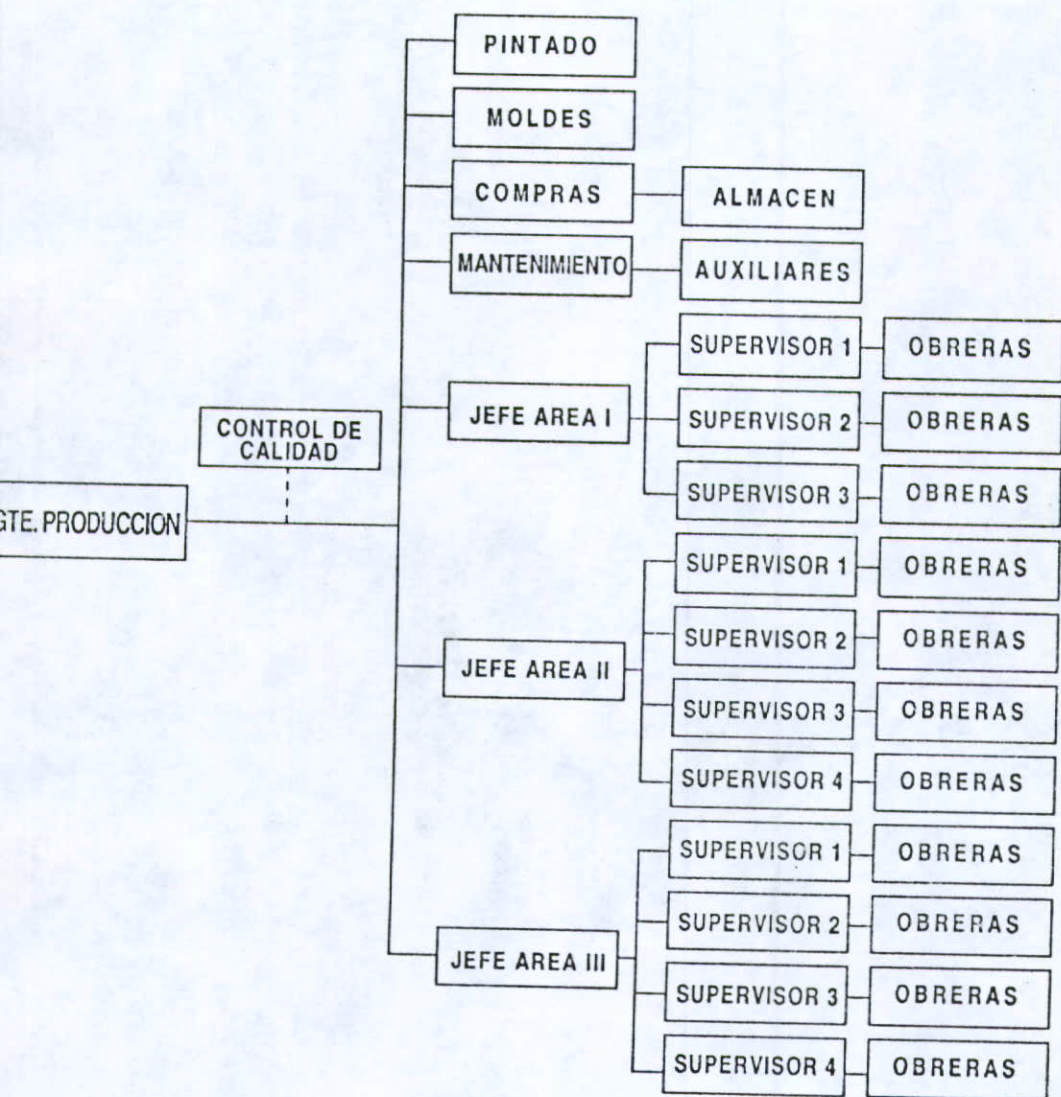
PINTADO

MOLDES

COMPRAS

ALMACEN

MANTENIMIENTO

AUXILIARES

CONTROL DE CALIDAD

GTE. PRODUCCION

JEFE AREA I

SUPERVISOR 1

OBRERAS

SUPERVISOR 2

OBRERAS

SUPERVISOR 3

OBRERAS

JEFE AREA II

SUPERVISOR 1

OBRERAS

SUPERVISOR 2

OBRERAS

SUPERVISOR 3

OBRERAS

SUPERVISOR 4

OBRERAS

JEFE AREA III

SUPERVISOR 1

OBRERAS

SUPERVISOR 2

OBRERAS

SUPERVISOR 3

OBRERAS

SUPERVISOR 4

OBRERAS